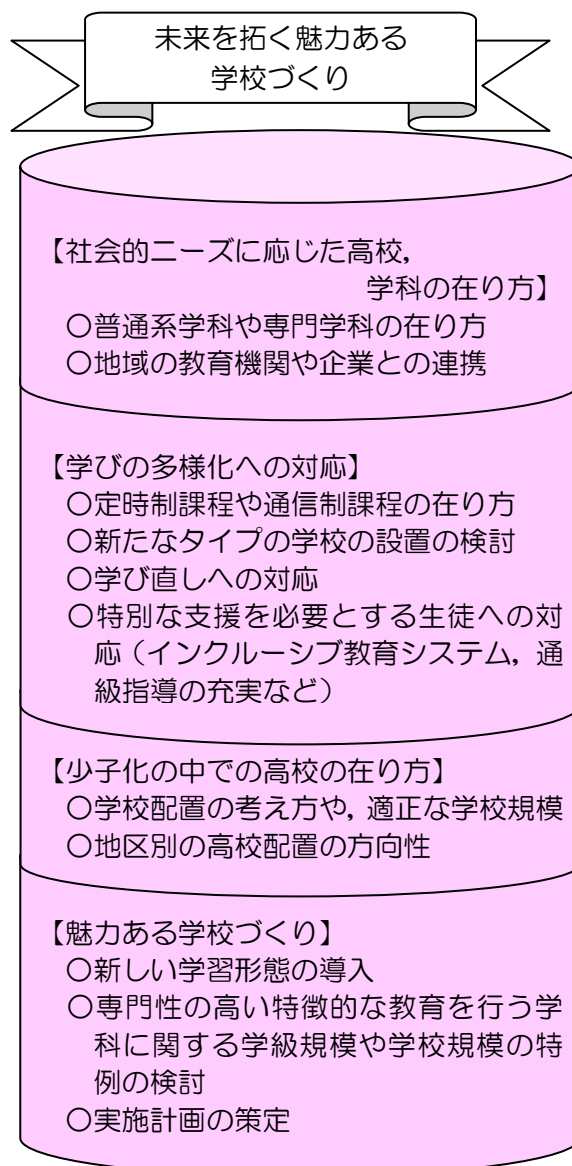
未来を拓く魅力ある
学校づくり

【社会的ニーズに応じた高校，学科の在り方】
○普通系学科や専門学科の在り方
○地域の教育機関や企業との連携

【学びの多様化への対応】
○定時制課程や通信制課程の在り方
○新たなタイプの学校の設置の検討
○学び直しへの対応
○特別な支援を必要とする生徒への対応（インクルーシブ教育システム，通級指導の充実など）

【少子化の中での高校の在り方】
○学校配置の考え方や，適正な学校規模
○地区別の高校配置の方向性

【魅力ある学校づくり】
○新しい学習形態の導入
○専門性の高い特徴的な教育を行う学科に関する学級規模や学校規模の特例の検討
○実施計画の策定